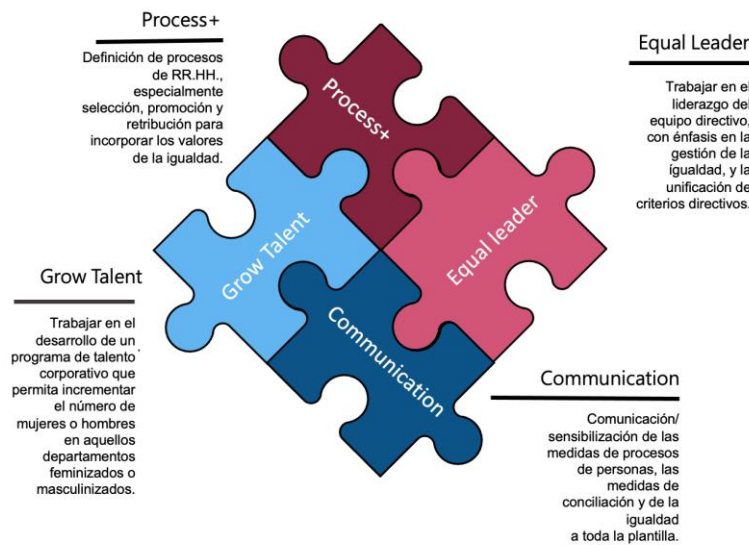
Process+

Definición de procesos de RR.HH., especialmente selección, promoción y retribución para incorporar los valores de la igualdad.

Equal Leader

Trabajar en el liderazgo del equipo directivo, con énfasis en la gestión de la igualdad, y la unificación de criterios directivos.

Process+

Grow Talent

Equal leader

Communication

Grow Talent

Trabajar en el desarrollo de un programa de talento corporativo que permita incrementar el número de mujeres o hombres en aquellos departamentos feminizados o masculinizados.

Communication

Comunicación/ sensibilización de las medidas de procesos de personas, las medidas de conciliación y de la igualdad a toda la plantilla.